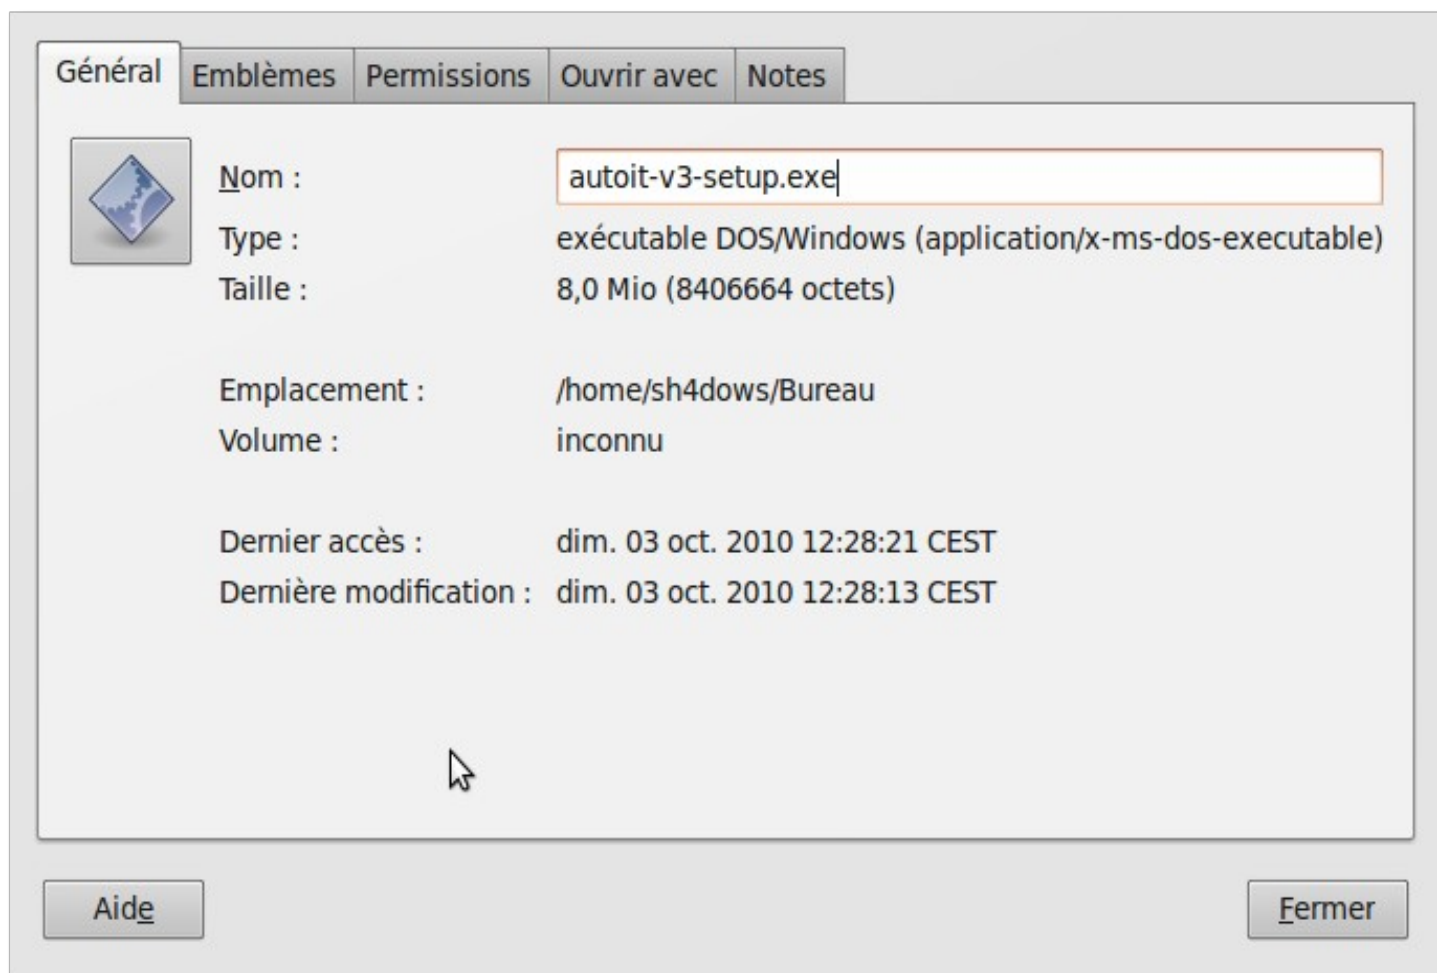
Général Emblèmes Permissions Ouvrir avec Notes

Nom : autoit-v3-setup.exe
Type : exécutable DOS/Windows (application/x-ms-dos-executable)
Taille : 8,0 Mio (8406664 octets)

Emplacement : /home/sh4dows/Bureau
Volume : inconnu

Dernier accès : dim. 03 oct. 2010 12:28:21 CEST
Dernière modification : dim. 03 oct. 2010 12:28:13 CEST

Aide

Fermer